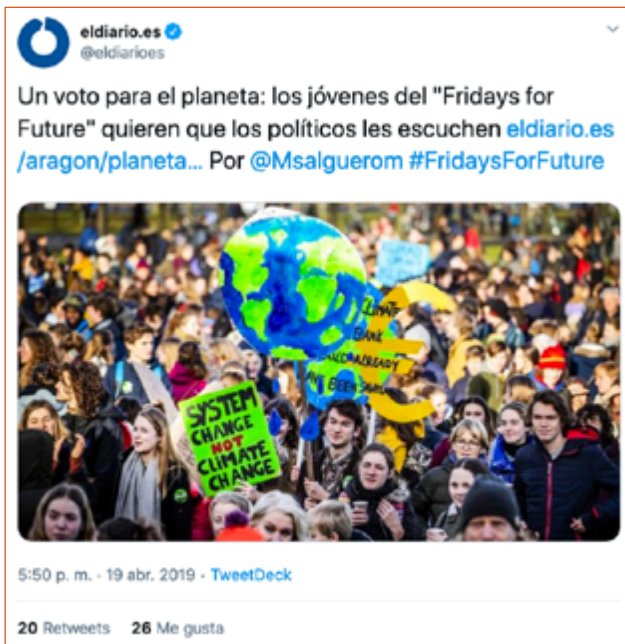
eldiario.es
@eldiarioes

Un voto para el planeta: los jóvenes del "Fridays for Future" quieren que los políticos les escuchen eldiario.es/aragon/planeta... Por @Msalguerom #FridaysForFuture

SYSTEM CHANGE NOT CLIMATE CHANGE

5:50 p. m. · 19 abr. 2019 · TweetDeck

20 Retweets 26 Me gusta